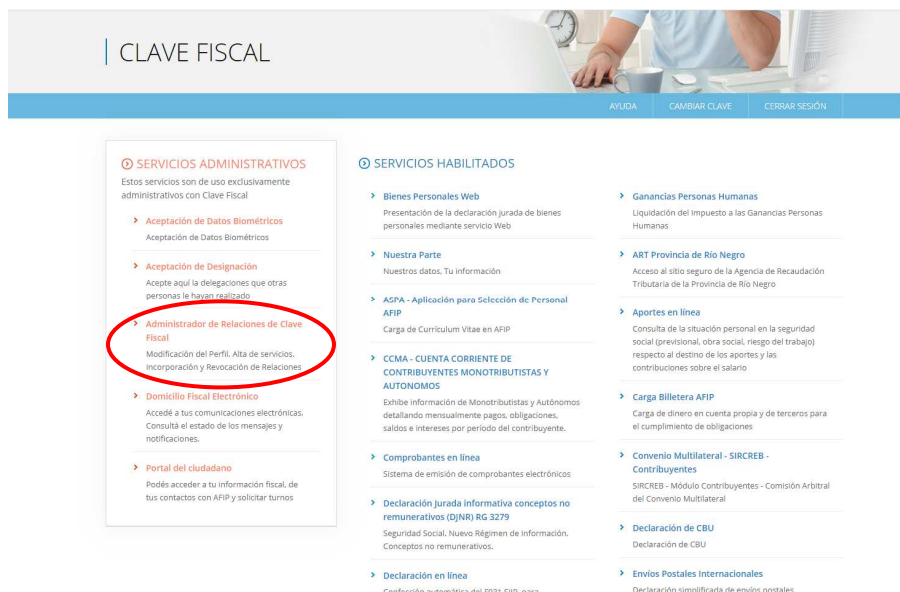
CLAVE FISCAL

AYUDA CAMBIAR CLAVE CERRAR SESIÓN

SERVICIOS ADMINISTRATIVOS

Estos servicios son de uso exclusivamente administrativos con Clave Fiscal

Aceptación de Datos Biométricos
Aceptación de Datos Biométricos

Aceptación de Designación
Acepte aquí la delegaciones que otras personas le hayan realizado

Administrador de Relaciones de Clave Fiscal
Modificación del Perfil. Alta de servicios. Incorporación y Revocación de Relaciones

Domicilio Fiscal Electrónico
Accedé a tus comunicaciones electrónicas. Consultá el estado de los mensajes y notificaciones.

Portal del ciudadano
Podés acceder a tu información fiscal, de tus contactos con AFIP y solicitar turnos

SERVICIOS HABILITADOS

Bienes Personales Web
Presentación de la declaración jurada de bienes personales mediante servicio Web

Nuestra Parte
Nuestros datos, Tu información

ASPA - Aplicación para Selección de Personal AFIP
Carga de Curriculum Vitae en AFIP

CCMA - CUENTA CORRIENTE DE CONTRIBUYENTES MONOTRIBUTISTAS Y AUTONOMOS
Exhibe información de Monotributistas y Autónomos detallando mensualmente pagos, obligaciones, saldos e intereses por período del contribuyente.

Comprobantes en línea
Sistema de emisión de comprobantes electrónicos

Declaración Jurada informativa conceptos no remunerativos (DJNR) RG 3279
Seguridad Social. Nuevo Régimen de Información. Conceptos no remunerativos.

Declaración en línea
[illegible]

Ganancias Personas Humanas
Liquidación del Impuesto a las Ganancias Personas Humanas

ART Provincia de Río Negro
Acceso al sitio seguro de la Agencia de Recaudación Tributaria de la Provincia de Río Negro

Aportes en línea
Consulta de la situación personal en la seguridad social (previsional, obra social, riesgo del trabajo) respecto al destino de los aportes y las contribuciones sobre el salario

Carga Billetera AFIP
Carga de dinero en cuenta propia y de terceros para el cumplimiento de obligaciones

Convenio Multilateral - SIRCREB - Contribuyentes
SIRCREB - Módulo Contribuyentes - Comisión Arbitral del Convenio Multilateral

Declaración de CBU
Declaración de CBU

Envios Postales Internacionales
Declaración simplificada de envíos postales